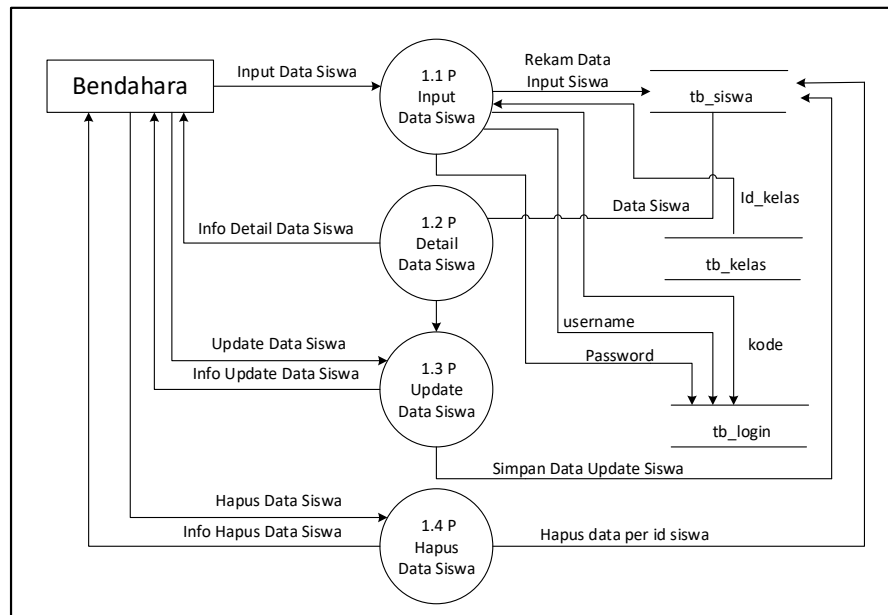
Bendahara

Input Data Siswa

1.1 P
Input
Data Siswa

Rekam Data
Input Siswa

tb_siswa

Id_kelas

Data Siswa

Info Detail Data Siswa

1.2 P
Detail
Data Siswa

tb_kelas

username

kode

Password

Update Data Siswa

Info Update Data Siswa

1.3 P
Update
Data Siswa

tb_login

Simpan Data Update Siswa

Hapus Data Siswa

Info Hapus Data Siswa

1.4 P
Hapus
Data Siswa

Hapus data per id siswa